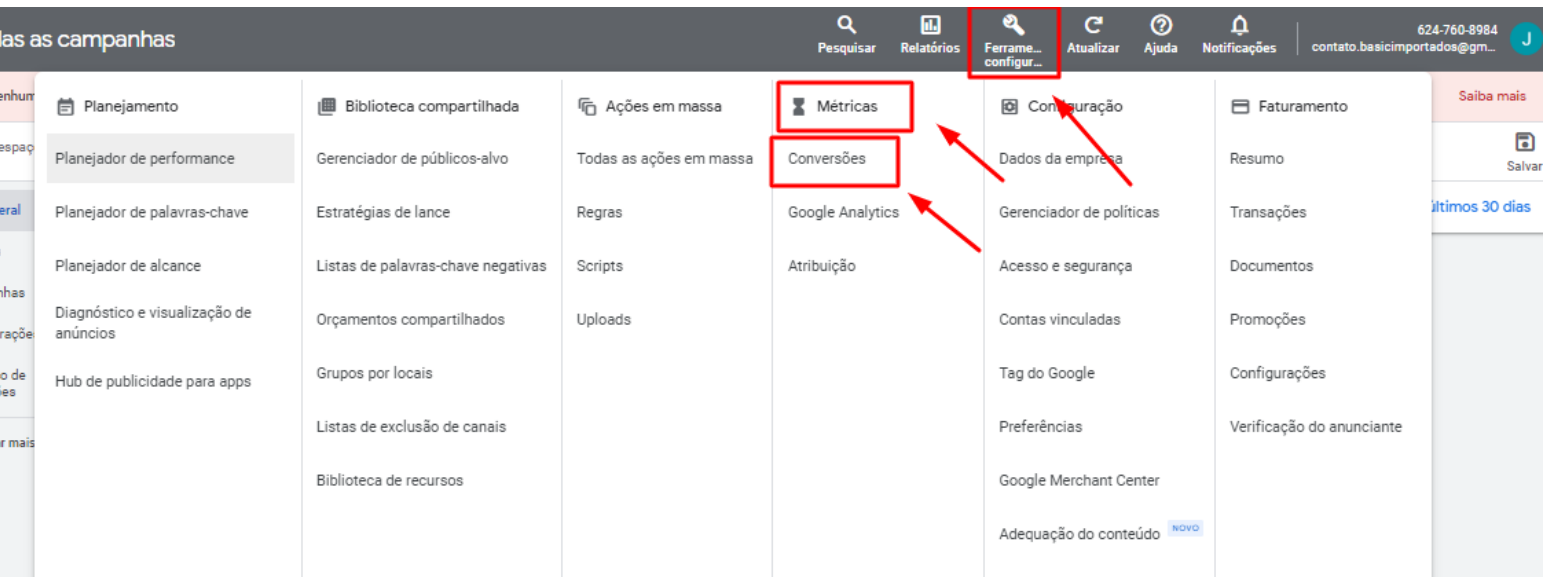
das as campanhas

Pesquisar Relatórios Ferrame... configur... Atualizar Ajuda Notificações 624-760-8984 contato.basicimportados@gm... J

enhum

espaç

eral

nhas

rações

o de
ões

r mais

Saiba mais

Salvar

últimos 30 dias

Planejamento

Planejador de performance

Planejador de palavras-chave

Planejador de alcance

Diagnóstico e visualização de anúncios

Hub de publicidade para apps

Biblioteca compartilhada

Gerenciador de públicos-alvo

Estratégias de lance

Listas de palavras-chave negativas

Orçamentos compartilhados

Grupos por locais

Listas de exclusão de canais

Biblioteca de recursos

Ações em massa

Todas as ações em massa

Regras

Scripts

Uploads

Métricas

Conversões

Google Analytics

Atribuição

Configuração

Dados da empresa

Gerenciador de políticas

Acesso e segurança

Contas vinculadas

Tag do Google

Preferências

Google Merchant Center

Adequação do conteúdo NOVO

Faturamento

Resumo

Transações

Documentos

Promoções

Configurações

Verificação do anunciante